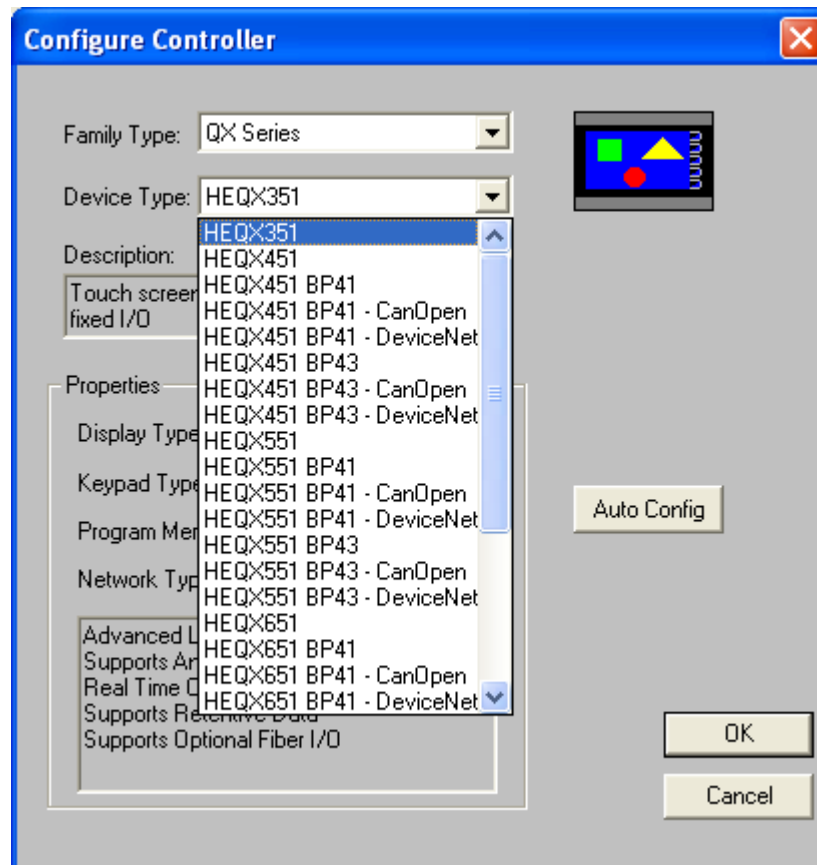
Configure Controller

Family Type: QX Series

Device Type: HEQX351

Description:

Touch screen fixed I/O

HEQX351
HEQX451
HEQX451 BP41
HEQX451 BP41 - CanOpen
HEQX451 BP41 - DeviceNet
HEQX451 BP43
HEQX451 BP43 - CanOpen
HEQX451 BP43 - DeviceNet
HEQX551
HEQX551 BP41
HEQX551 BP41 - CanOpen
HEQX551 BP41 - DeviceNet
HEQX551 BP43
HEQX551 BP43 - CanOpen
HEQX551 BP43 - DeviceNet
HEQX651
HEQX651 BP41
HEQX651 BP41 - CanOpen
HEQX651 BP41 - DeviceNet

Properties

Display Type

Keypad Type

Program Me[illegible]

Network Typ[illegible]

Advanced L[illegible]
Supports An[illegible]
Real Time C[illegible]
Supports Retentive Data
Supports Optional Fiber I/O

Auto Config

OK

Cancel